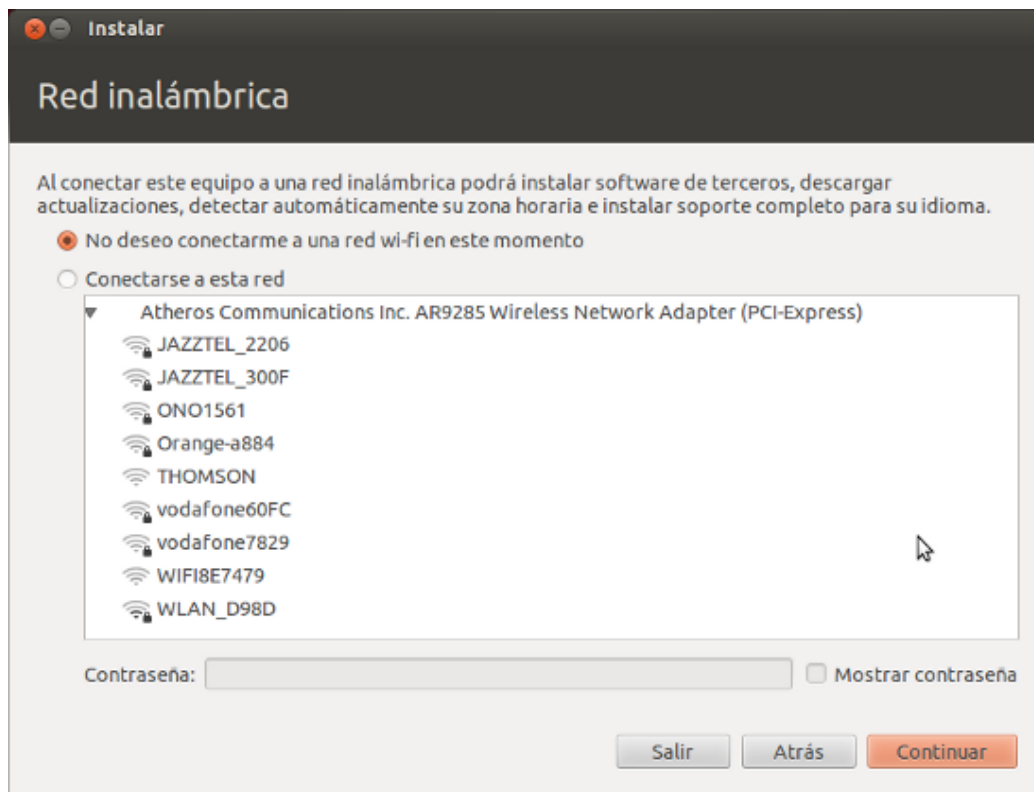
Instalar

Red inalámbrica

Al conectar este equipo a una red inalámbrica podrá instalar software de terceros, descargar actualizaciones, detectar automáticamente su zona horaria e instalar soporte completo para su idioma.

No deseo conectarme a una red wi-fi en este momento

Conectarse a esta red

Atheros Communications Inc. AR9285 Wireless Network Adapter (PCI-Express)
JAZZTEL_2206
JAZZTEL_300F
ONO1561
Orange-a884
THOMSON
vodafone60FC
vodafone7829
WIFI8E7479
WLAN_D98D

Contraseña:
Mostrar contraseña

Salir
Atrás
Continuar